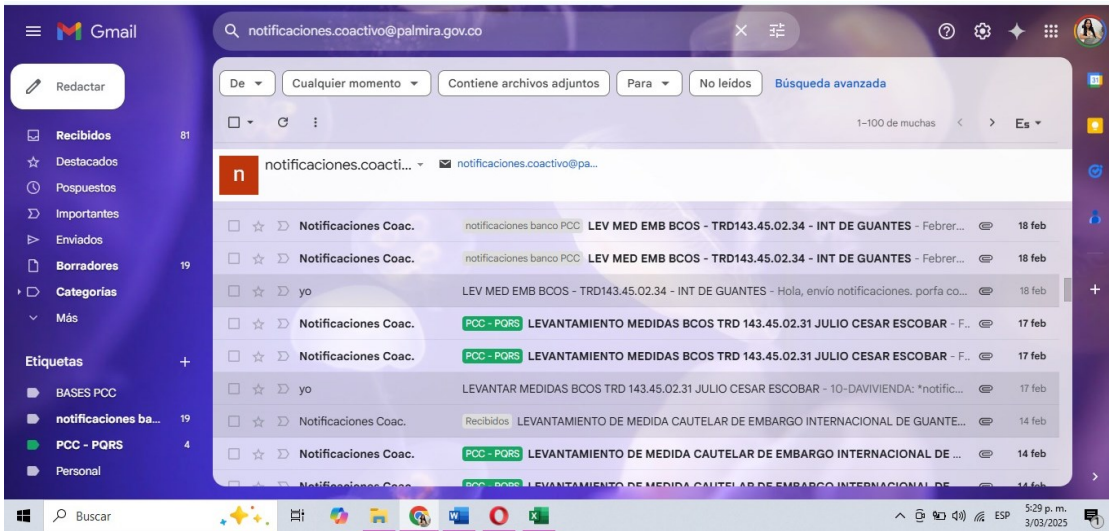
Gmail

notificaciones.coactivo@palmira.gov.co

Redactar

Recibidos 81
Destacados
Pospuestos
Importantes
Enviados
Borradores 19
Categorías
Más

Etiquetas +
BASES PCC
notificaciones ba... 19
PCC - PQRS 4
Personal

De ▾ | Cualquier momento ▾ | Contiene archivos adjuntos | Para ▾ | No leídos | Búsqueda avanzada

1–100 de muchas | Es ▾

notificaciones.coacti... ▾ notificaciones.coactivo@pa...

| | | |
|---|---|---|
| Notificaciones Coac. | notificaciones banco PCC LEV MED EMB BCOS - TRD143.45.02.34 - INT DE GUANTES - Febrer... | 18 feb |
| Notificaciones Coac. | notificaciones banco PCC LEV MED EMB BCOS - TRD143.45.02.34 - INT DE GUANTES - Febrer... | 18 feb |
| yo | LEV MED EMB BCOS - TRD143.45.02.34 - INT DE GUANTES - Hola, envio notificaciones. porfa co... | 18 feb |
| Notificaciones Coac. | PCC - PQRS LEVANTAMIENTO MEDIDAS BCOS TRD 143.45.02.31 JULIO CESAR ESCOBAR - F... | 17 feb |
| Notificaciones Coac. | PCC - PQRS LEVANTAMIENTO MEDIDAS BCOS TRD 143.45.02.31 JULIO CESAR ESCOBAR - F... | 17 feb |
| yo | LEVANTAR MEDIDAS BCOS TRD 143.45.02.31 JULIO CESAR ESCOBAR - 10-DAVIVIENDA: *notific... | 17 feb |
| Notificaciones Coac. | Recibidos LEVANTAMIENTO DE MEDIDA CAUTELAR DE EMBARGO INTERNACIONAL DE GUANTE... | 14 feb |
| Notificaciones Coac. | PCC - PQRS LEVANTAMIENTO DE MEDIDA CAUTELAR DE EMBARGO INTERNACIONAL DE ... | 14 feb |
| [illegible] | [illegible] | 14 feb |

Buscar

ESP 5:29 p. m. 3/03/2025